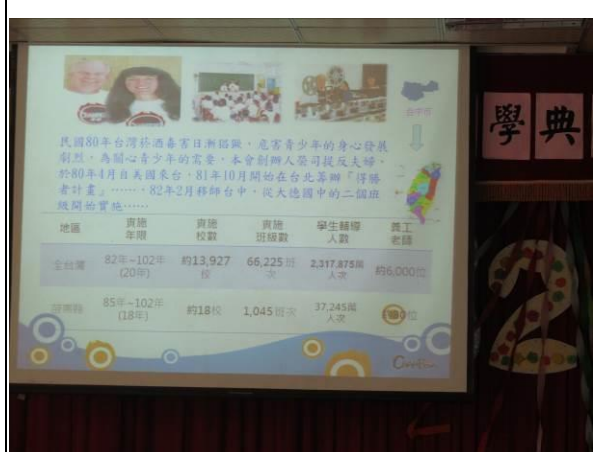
民國80年台灣菸酒毒害日漸嚴峻，危害青少年的身心發展劇烈，為關心青少年的需要，本會創辦人榮司提反夫婦，於80年4月自美國來台，81年10月開始在台北籌辦「得勝者計畫」……，82年2月移師台中，從大德國中的二個班級開始實施……

| 地區 | 實施年期 | 實施校數 | 實施班級數 | 學生輔導人數 | 義工老師 |
|---|---|---|---|---|---|
| 全台灣 | 82年~102年(20年) | 約13,927校 | 66,225班次 | 2,317,875萬人次 | 約6,000位 |
| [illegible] | 85年~102年(18年) | 約18校 | 1,045班次 | 37,245萬人次 | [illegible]位 |

學典